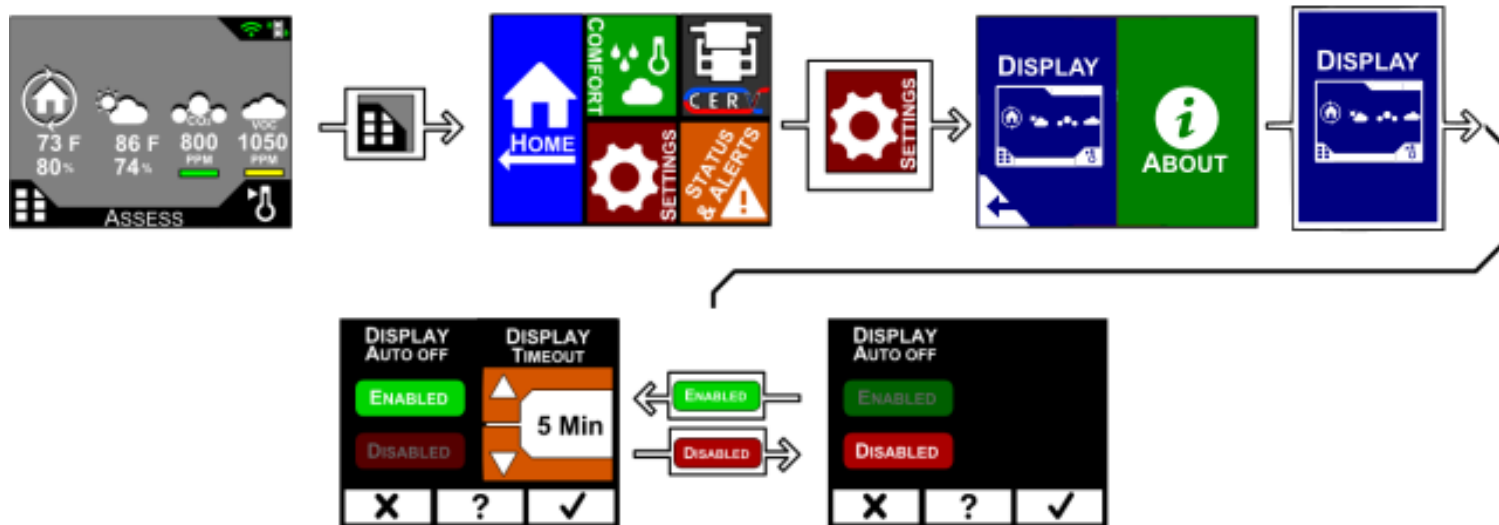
73 F
80%
86 F
74%
$CO_2$
800
PPM
VOC
1050
PPM
Assess

Home
Comfort
CERV
Settings
Status & Alerts

Settings

Display
About

Display

Display Auto off
Display Timeout
Enabled
Disabled
5 Min
✕
?
✓

Enabled
Disabled

Display Auto off
Enabled
Disabled
✕
?
✓